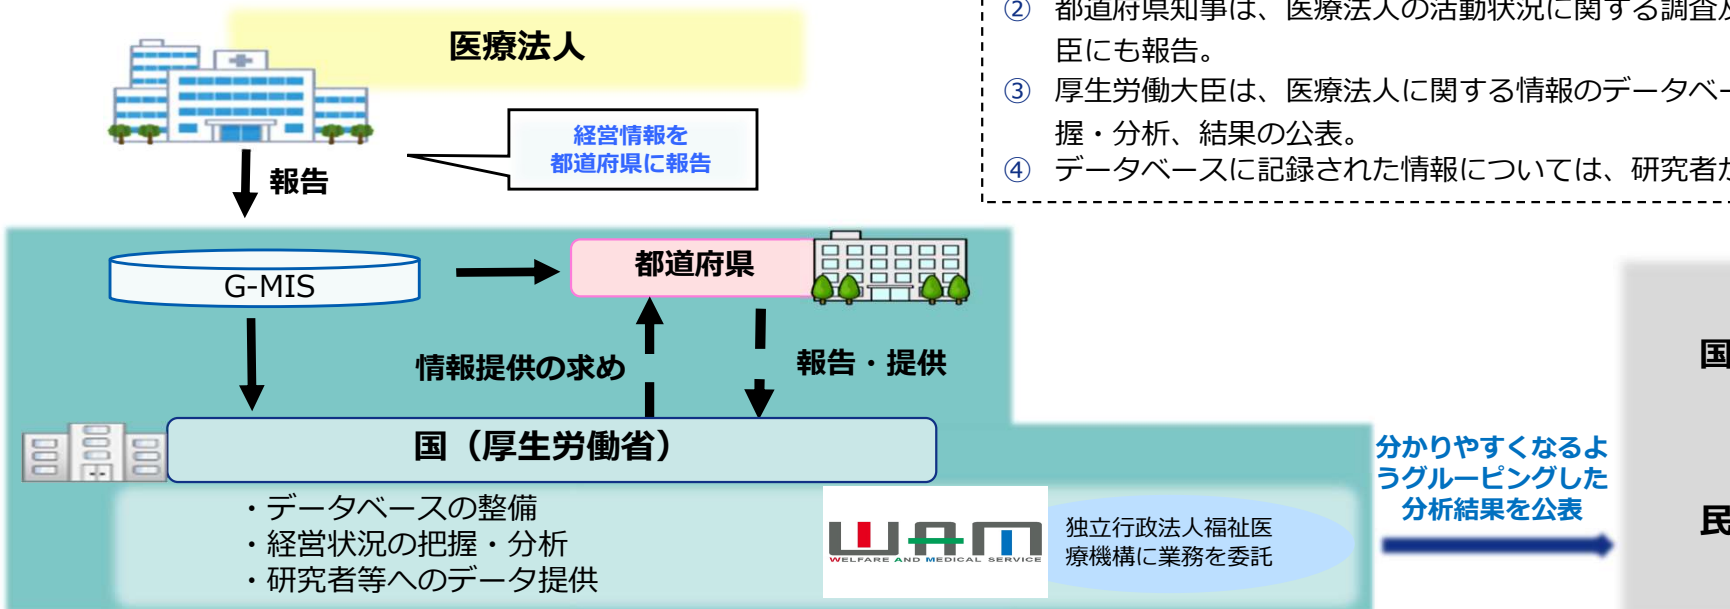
医療法人

経営情報を
都道府県に報告

報告

② 都道府県知事は、医療法人の活動状況に関する調査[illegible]
臣にも報告。
③ 厚生労働大臣は、医療法人に関する情報のデータベ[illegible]
握・分析、結果の公表。
④ データベースに記録された情報については、研究者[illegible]

G-MIS

都道府県

情報提供の求め

報告・提供

国（厚生労働省）

・データベースの整備
・経営状況の把握・分析
・研究者等へのデータ提供

WAM
WELFARE AND MEDICAL SERVICE

独立行政法人福祉医療機構に業務を委託

分かりやすくなるようグルーピングした分析結果を公表

国

民